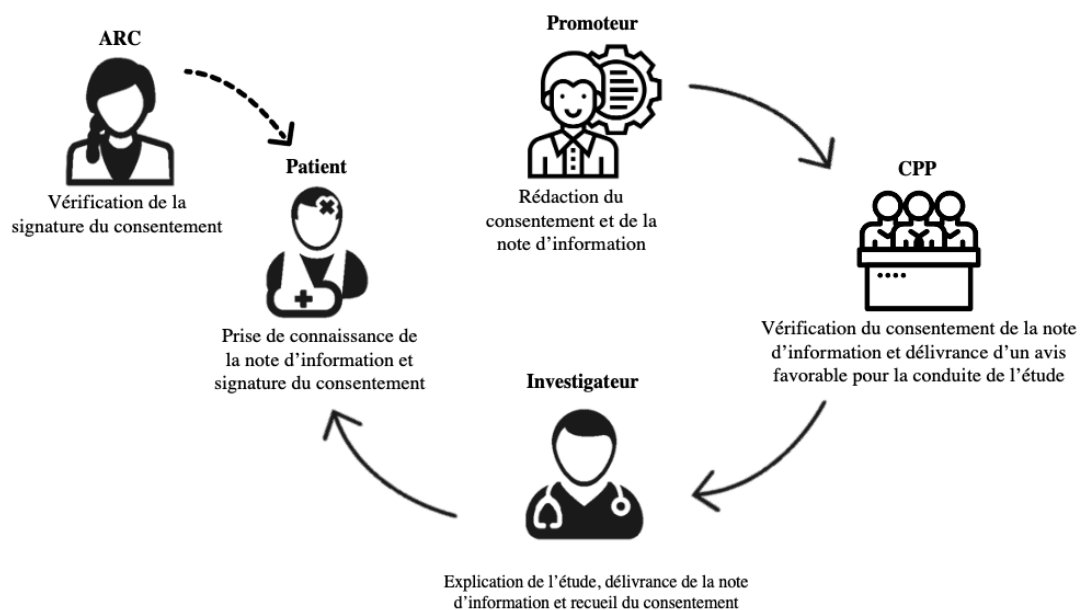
ARC

Vérification de la signature du consentement

Patient

Prise de connaissance de la note d'information et signature du consentement

Promoteur

Rédaction du consentement et de la note d'information

CPP

Vérification du consentement de la note d'information et délivrance d'un avis favorable pour la conduite de l'étude

Investigateur

Explication de l'étude, délivrance de la note d'information et recueil du consentement